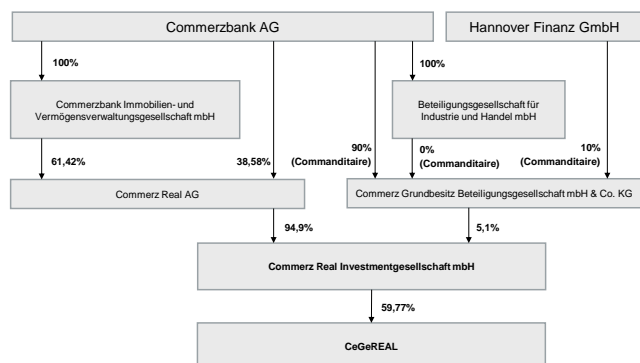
Commerzbank AG

Hannover Finanz GmbH

100%

100%

Commerzbank Immobilien- und Vermögensverwaltungsgesellschaft mbH

Beteiligungsgesellschaft für Industrie und Handel mbH

61,42%

38,58%

90% (Commanditaire)

0% (Commanditaire)

10% (Commanditaire)

Commerz Real AG

Commerz Grundbesitz Beteiligungsgesellschaft mbH & Co. KG

94,9%

5,1%

Commerz Real Investmentgesellschaft mbH

59,77%

CeGeREAL